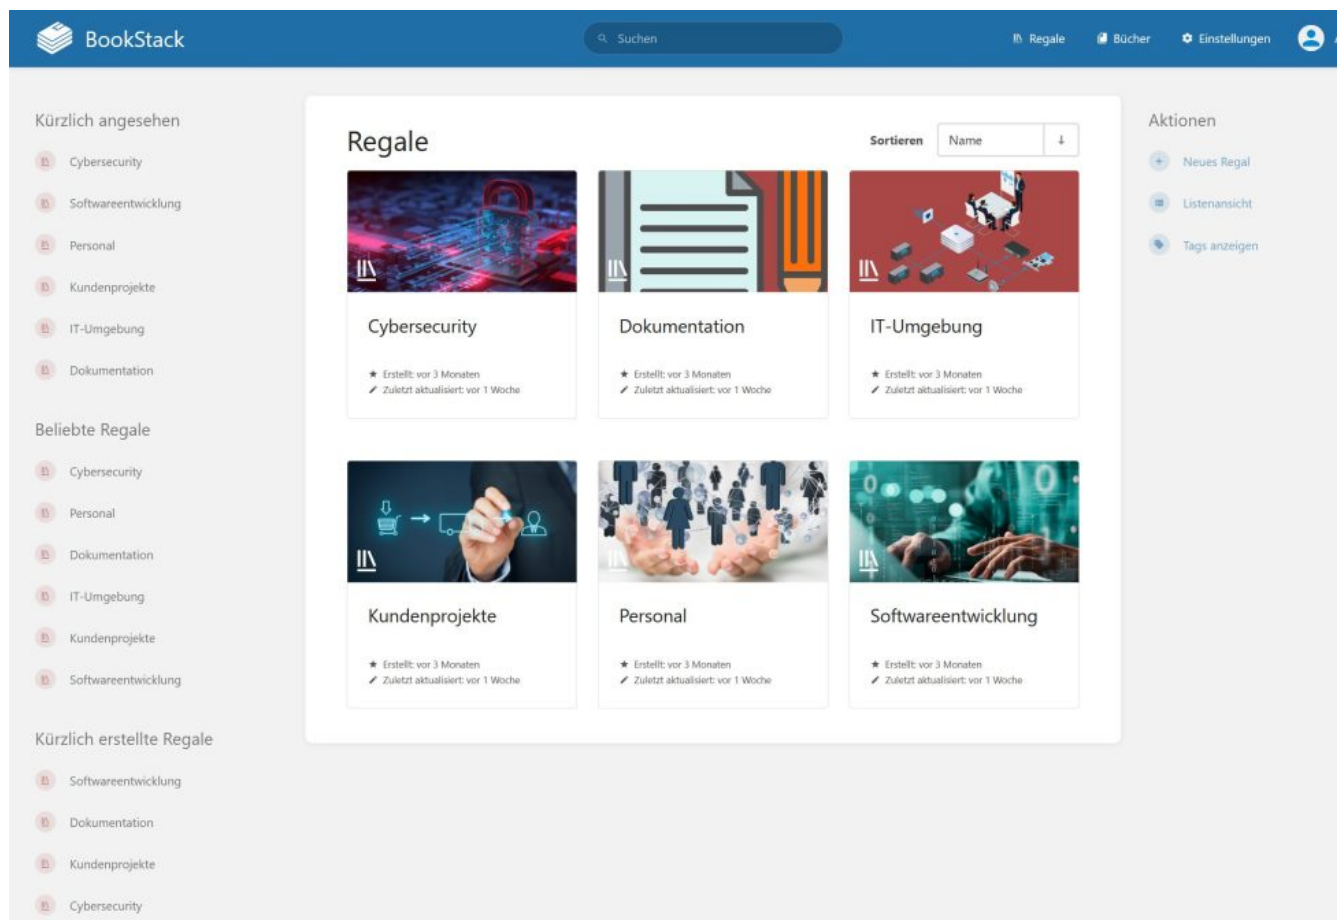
BookStack

Suchen

Regale Bücher Einstellungen

Kürzlich angesehen

Cybersecurity

Softwareentwicklung

Personal

Kundenprojekte

IT-Umgebung

Dokumentation

Beliebte Regale

Cybersecurity

Personal

Dokumentation

IT-Umgebung

Kundenprojekte

Softwareentwicklung

Kürzlich erstellte Regale

Softwareentwicklung

Dokumentation

Kundenprojekte

Cybersecurity

Regale

Sortieren Name

Cybersecurity
Erstellt: vor 3 Monaten
Zuletzt aktualisiert: vor 1 Woche

Dokumentation
Erstellt: vor 3 Monaten
Zuletzt aktualisiert: vor 1 Woche

IT-Umgebung
Erstellt: vor 3 Monaten
Zuletzt aktualisiert: vor 1 Woche

Kundenprojekte
Erstellt: vor 3 Monaten
Zuletzt aktualisiert: vor 1 Woche

Personal
Erstellt: vor 3 Monaten
Zuletzt aktualisiert: vor 1 Woche

Softwareentwicklung
Erstellt: vor 3 Monaten
Zuletzt aktualisiert: vor 1 Woche

Aktionen

Neues Regal

Listenansicht

Tags anzeigen